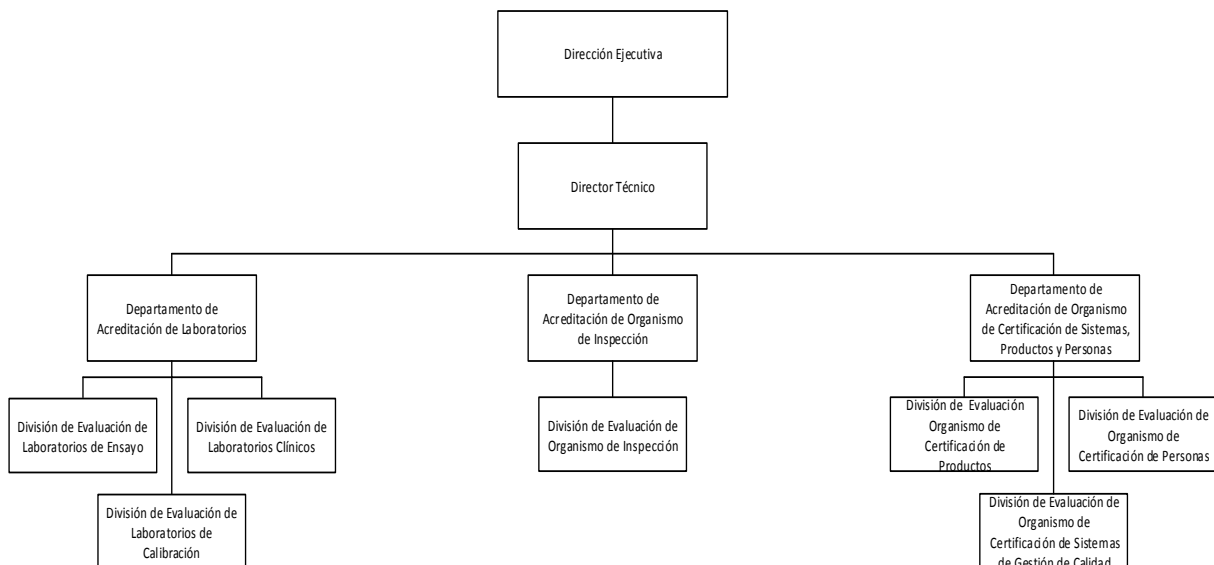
Dirección Ejecutiva

Director Técnico

Departamento de Acreditación de Laboratorios

Departamento de Acreditación de Organismo de Inspección

Departamento de Acreditación de Organismo de Certificación de Sistemas, Productos y Personas

División de Evaluación de Laboratorios de Ensayo

División de Evaluación de Laboratorios Clínicos

División de Evaluación de Laboratorios de Calibración

División de Evaluación de Organismo de Inspección

División de Evaluación Organismo de Certificación de Productos

División de Evaluación de Organismo de Certificación de Personas

División de Evaluación de Organismo de Certificación de Sistemas de Gestión de Calidad